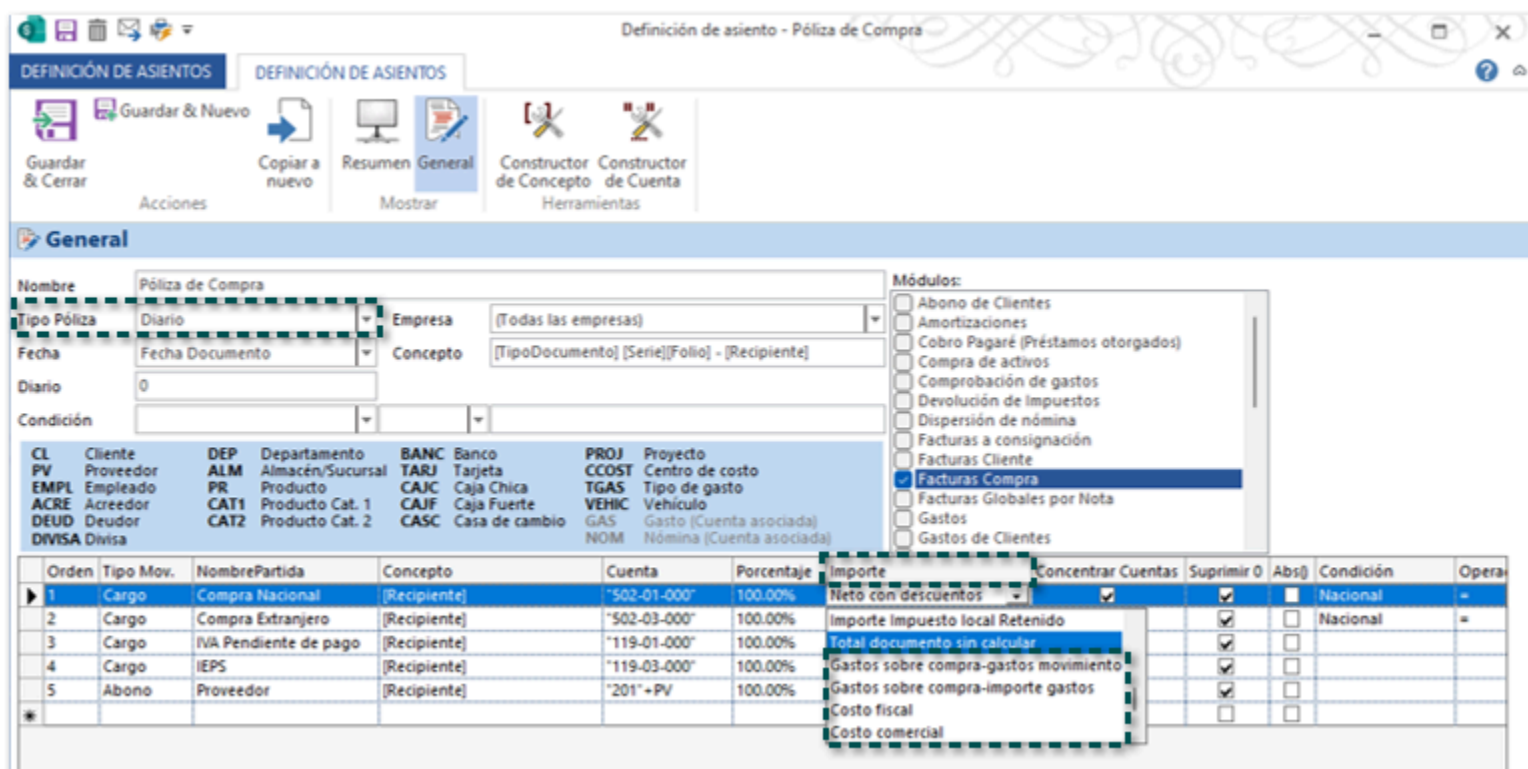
Definición de asiento - Póliza de Compra

DEFINICIÓN DE ASIENTOS | DEFINICIÓN DE ASIENTOS

Guardar & Cerrar
Guardar & Nuevo
Copiar a nuevo
Acciones
Resumen
General
Mostrar
Constructor de Concepto
Constructor de Cuenta
Herramientas

General

Nombre: Póliza de Compra
Tipo Póliza: Diario
Empresa: (Todas las empresas)
Fecha: Fecha Documento
Concepto: [TipoDocumento] [Serie][Folio] - [Recipiente]
Diario: 0
Condición

CL Cliente
PV Proveedor
EMPL Empleado
ACRE Acreedor
DEUD Deudor
DIVISA Divisa
DEP Departamento
ALM Almacén/Sucursal
PR Producto
CAT1 Producto Cat. 1
CAT2 Producto Cat. 2
BANC Banco
TARJ Tarjeta
CAJC Caja Chica
CAJF Caja Fuerte
CASC Casa de cambio
PROJ Proyecto
CCOST Centro de costo
TGAS Tipo de gasto
VEHIC Vehículo
GAS Gasto (Cuenta asociada)
NOM Nómina (Cuenta asociada)

Módulos:
Abono de Clientes
Amortizaciones
Cobro Pagaré (Préstamos otorgados)
Compra de activos
Comprobación de gastos
Devolución de Impuestos
Dispersión de nómina
Facturas a consignación
Facturas Cliente
Facturas Compra
Facturas Globales por Nota
Gastos
Gastos de Clientes

| Orden | Tipo Mov. | NombrePartida | Concepto | Cuenta | Porcentaje | Importe | Concentrar Cuentas | Suprimir 0 | Abs() | Condición | Opera |
|---|---|---|---|---|---|---|---|---|---|---|---|
| 1 | Cargo | Compra Nacional | [Recipiente] | "502-01-000" | 100.00% | Neto con descuentos | | | | Nacional | = |
| 2 | Cargo | Compra Extranjero | [Recipiente] | "502-03-000" | 100.00% | Importe Impuesto local Retenido | | | | Nacional | = |
| 3 | Cargo | IVA Pendiente de pago | [Recipiente] | "119-01-000" | 100.00% | Total documento sin calcular | | | | | |
| 4 | Cargo | IEPS | [Recipiente] | "119-03-000" | 100.00% | Gastos sobre compra-gastos movimiento | | | | | |
| 5 | Abono | Proveedor | [Recipiente] | "201"+PV | 100.00% | Gastos sobre compra-importe gastos | | | | | |
| | | | | | | Costo fiscal | | | | | |
| | | | | | | Costo comercial | | | | | |